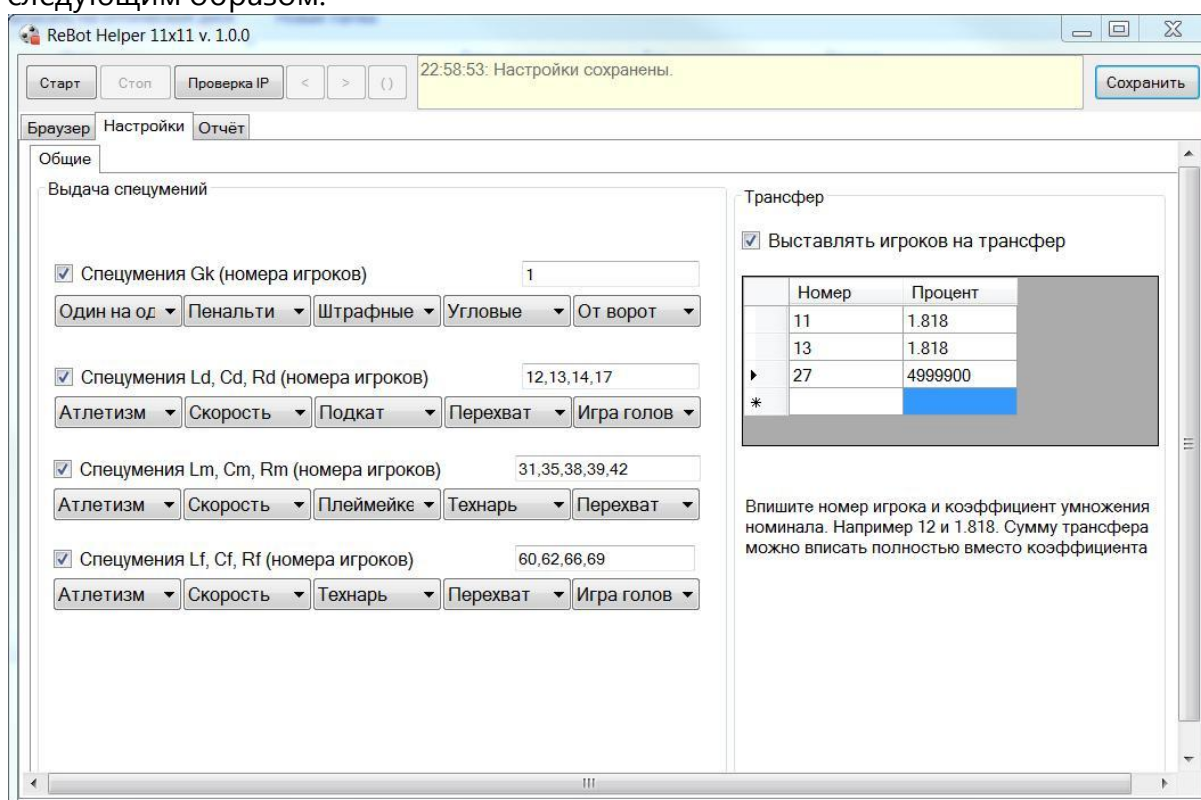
следующим образом.

ReBot Helper 11x11 v. 1.0.0

Старт Стоп Проверка IP < > ()

22:58:53: Настройки сохранены.

Сохранить

Браузер Настройки Отчёт

Общие

Выдача спецумений

Спецумения Gk (номера игроков) 1

Один на од Пенальти Штрафные Угловые От ворот

Спецумения Ld, Cd, Rd (номера игроков) 12,13,14,17

Атлетизм Скорость Подкат Перехват Игра голов

Спецумения Lm, Cm, Rm (номера игроков) 31,35,38,39,42

Атлетизм Скорость Плеймейкє Технарь Перехват

Спецумения Lf, Cf, Rf (номера игроков) 60,62,66,69

Атлетизм Скорость Технарь Перехват Игра голов

Трансфер

Выставлять игроков на трансфер

| | Номер | Процент |
|---|---|---|
| | 11 | 1.818 |
| | 13 | 1.818 |
| ▸ | 27 | 4999900 |
| * | | |

Впишите номер игрока и коэффициент умножения номинала. Например 12 и 1.818. Сумму трансфера можно вписать полностью вместо коэффициента

III